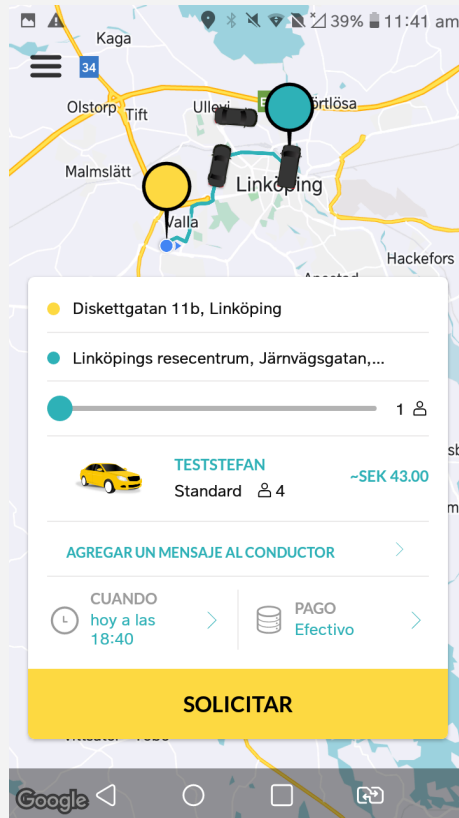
39% 11:41 am

Kaga
34
Olstorp
Tift
Ullevi
Törtlösa
Malmslätt
Linköping
Valla
Hackefors

Diskettgatan 11b, Linköping

Linköpings resecentrum, Järnvägsgatan,...

1

TESTSTEFAN
Standard 4
~SEK 43.00

AGREGAR UN MENSAJE AL CONDUCTOR

CUANDO
hoy a las 18:40

PAGO
Efectivo

SOLICITAR

Google